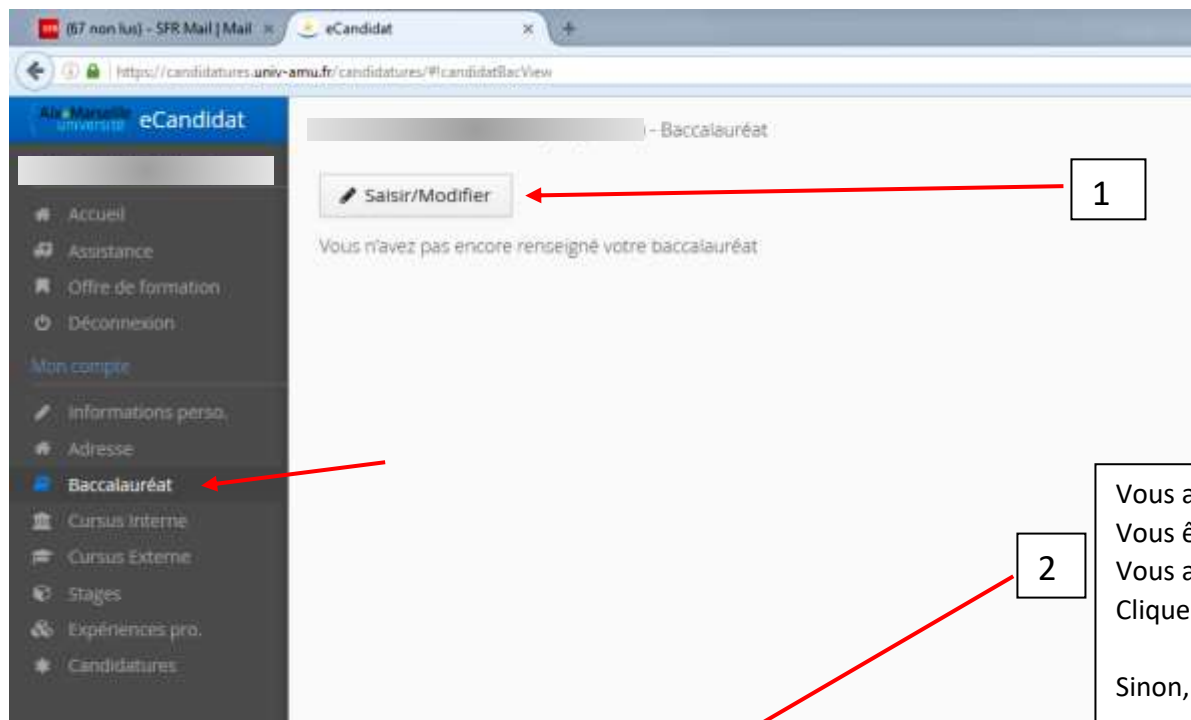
(67 non lus) - SFR Mail | Mail ×
eCandidat ×
+
https://candidatures.univ-amu.fr/candidatures/#!candidatBacView

Aix Marseille université eCandidat

Accueil
Assistance
Offre de formation
Déconnexion
Mon compte
Informations perso.
Adresse
Baccalauréat
Cursus Interne
Cursus Externe
Stages
Expériences pro.
Candidatures

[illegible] - Baccalauréat

Saisir/Modifier

Vous n'avez pas encore renseigné votre baccalauréat

1

2

Vous a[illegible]
Vous ê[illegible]
Vous a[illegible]
Clique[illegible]

Sinon, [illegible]